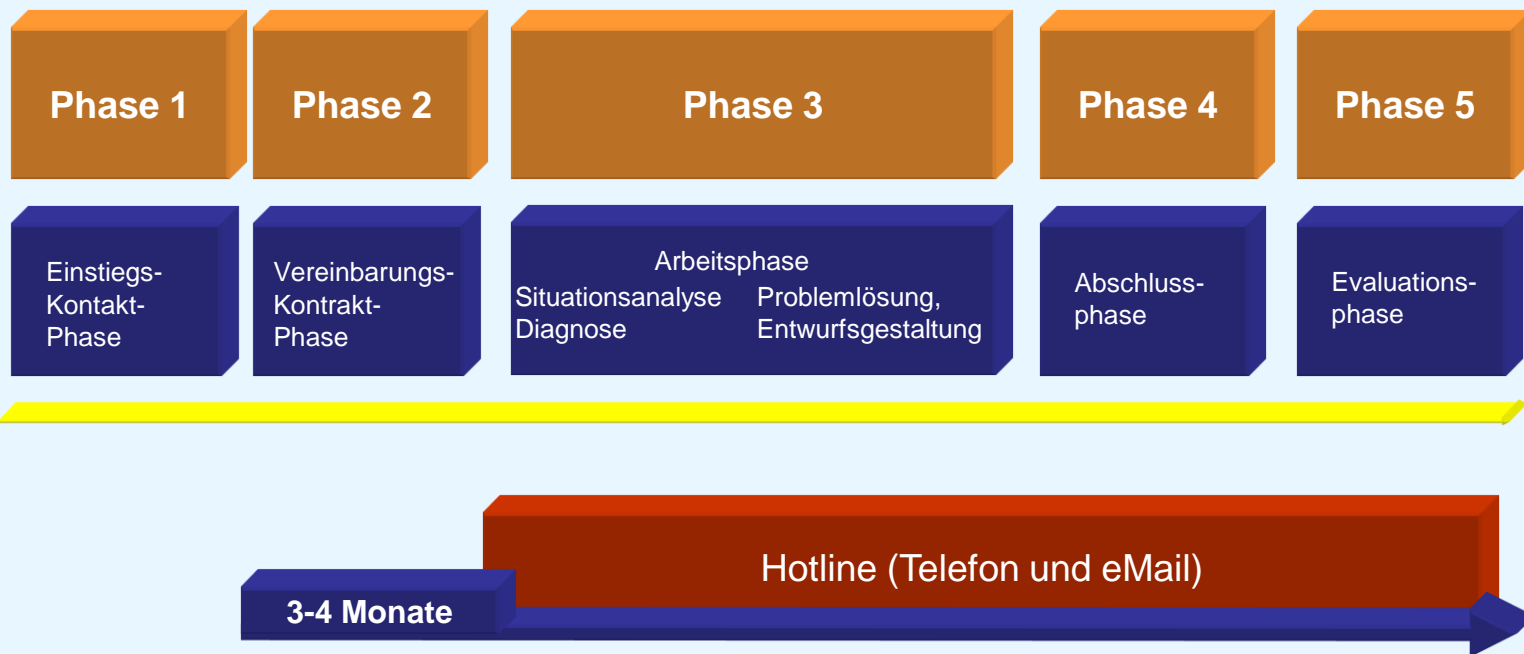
Phase 1

Phase 2

Phase 3

Phase 4

Phase 5

Einstiegs-Kontakt-Phase

Vereinbarungs-Kontrakt-Phase

Arbeitsphase

Situationsanalyse Diagnose

Problemlösung, Entwurfsgestaltung

Abschluss-phase

Evaluations-phase

Hotline (Telefon und eMail)

3-4 Monate